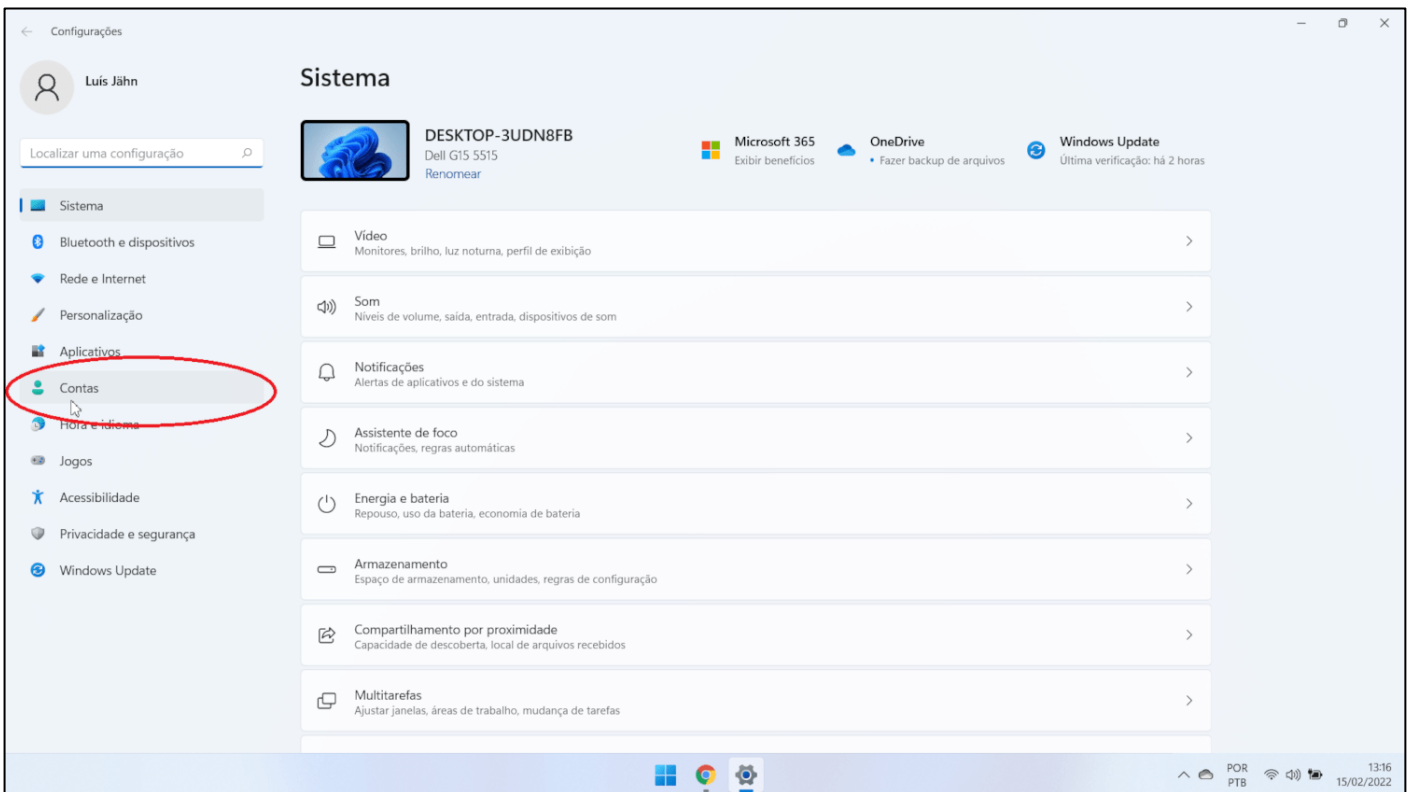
Configurações

Luís Jähn

Localizar uma configuração

Sistema
Bluetooth e dispositivos
Rede e Internet
Personalização
Aplicativos
Contas
Hora e idioma
Jogos
Acessibilidade
Privacidade e segurança
Windows Update

Sistema

DESKTOP-3UDN8FB
Dell G15 5515
Renomear

Microsoft 365
Exibir benefícios

OneDrive
• Fazer backup de arquivos

Windows Update
Última verificação: há 2 horas

Vídeo
Monitores, brilho, luz noturna, perfil de exibição

Som
Níveis de volume, saída, entrada, dispositivos de som

Notificações
Alertas de aplicativos e do sistema

Assistente de foco
Notificações, regras automáticas

Energia e bateria
Repouso, uso da bateria, economia de bateria

Armazenamento
Espaço de armazenamento, unidades, regras de configuração

Compartilhamento por proximidade
Capacidade de descoberta, local de arquivos recebidos

Multitarefas
Ajustar janelas, áreas de trabalho, mudança de tarefas

POR
PTB
13:16
15/02/2022